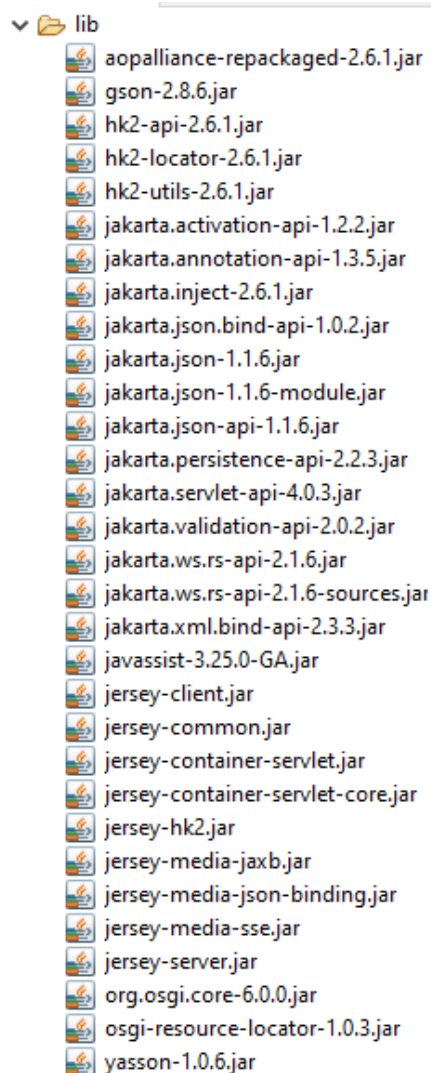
lib
aopalliance-repackaged-2.6.1.jar
gson-2.8.6.jar
hk2-api-2.6.1.jar
hk2-locator-2.6.1.jar
hk2-utils-2.6.1.jar
jakarta.activation-api-1.2.2.jar
jakarta.annotation-api-1.3.5.jar
jakarta.inject-2.6.1.jar
jakarta.json.bind-api-1.0.2.jar
jakarta.json-1.1.6.jar
jakarta.json-1.1.6-module.jar
jakarta.json-api-1.1.6.jar
jakarta.persistence-api-2.2.3.jar
jakarta.servlet-api-4.0.3.jar
jakarta.validation-api-2.0.2.jar
jakarta.ws.rs-api-2.1.6.jar
jakarta.ws.rs-api-2.1.6-sources.jar
jakarta.xml.bind-api-2.3.3.jar
javassist-3.25.0-GA.jar
jersey-client.jar
jersey-common.jar
jersey-container-servlet.jar
jersey-container-servlet-core.jar
jersey-hk2.jar
jersey-media-jaxb.jar
jersey-media-json-binding.jar
jersey-media-sse.jar
jersey-server.jar
org.osgi.core-6.0.0.jar
osgi-resource-locator-1.0.3.jar
yasson-1.0.6.jar